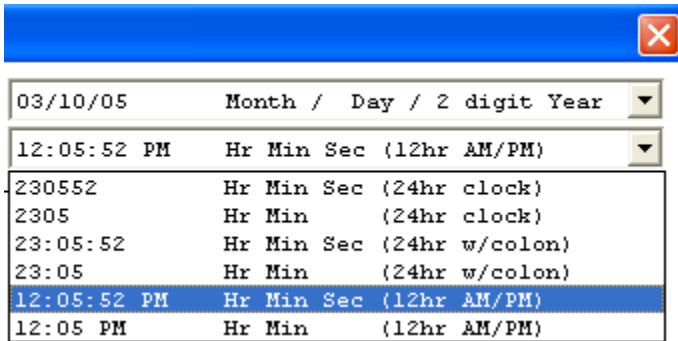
03/10/05 Month / Day / 2 digit Year

12:05:52 PM Hr Min Sec (12hr AM/PM)

230552 Hr Min Sec (24hr clock)
2305 Hr Min (24hr clock)
23:05:52 Hr Min Sec (24hr w/colon)
23:05 Hr Min (24hr w/colon)
12:05:52 PM Hr Min Sec (12hr AM/PM)
12:05 PM Hr Min (12hr AM/PM)